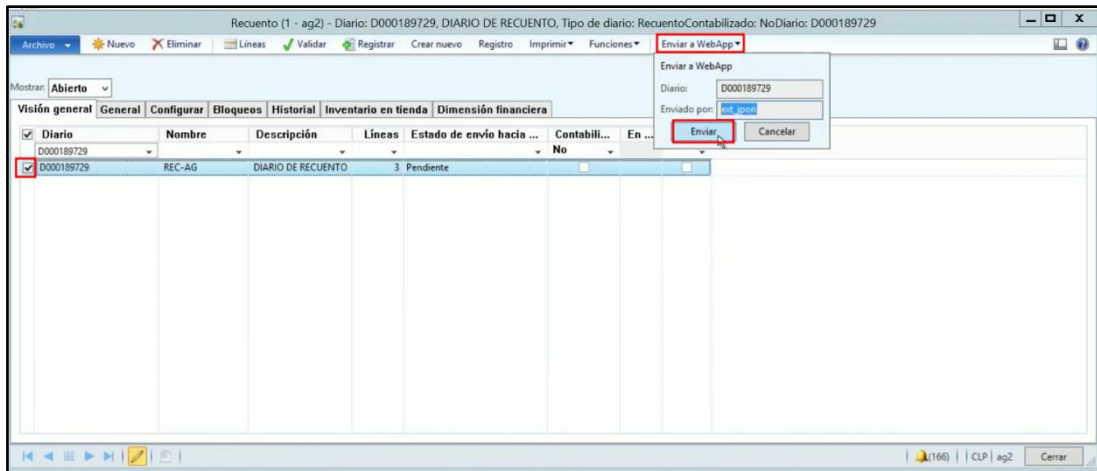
Recuento (1 - ag2) - Diario: D000189729, DIARIO DE RECUENTO, Tipo de diario: RecuentoContabilizado: NoDiario: D000189729

Archivo ▾ Nuevo Eliminar Líneas Validar Registrar Crear nuevo Registro Imprimir▾ Funciones▾ Enviar a WebApp▾

Mostrar: Abierto

Visión general | General | Configurar | Bloqueos | Historial | Inventario en tienda | Dimensión financiera

| Diario | Nombre | Descripción | Líneas | Estado de envío hacia ... | Contabili... | En ... |
|---|---|---|---|---|---|---|
| D000189729 | | | | | No | |
| D000189729 | REC-AG | DIARIO DE RECUENTO | 3 | Pendiente | | |

Enviar a WebApp

Diario: D000189729

Enviado por: ext_jpon

Enviar Cancelar

(166) | CLP | ag2 Cerrar